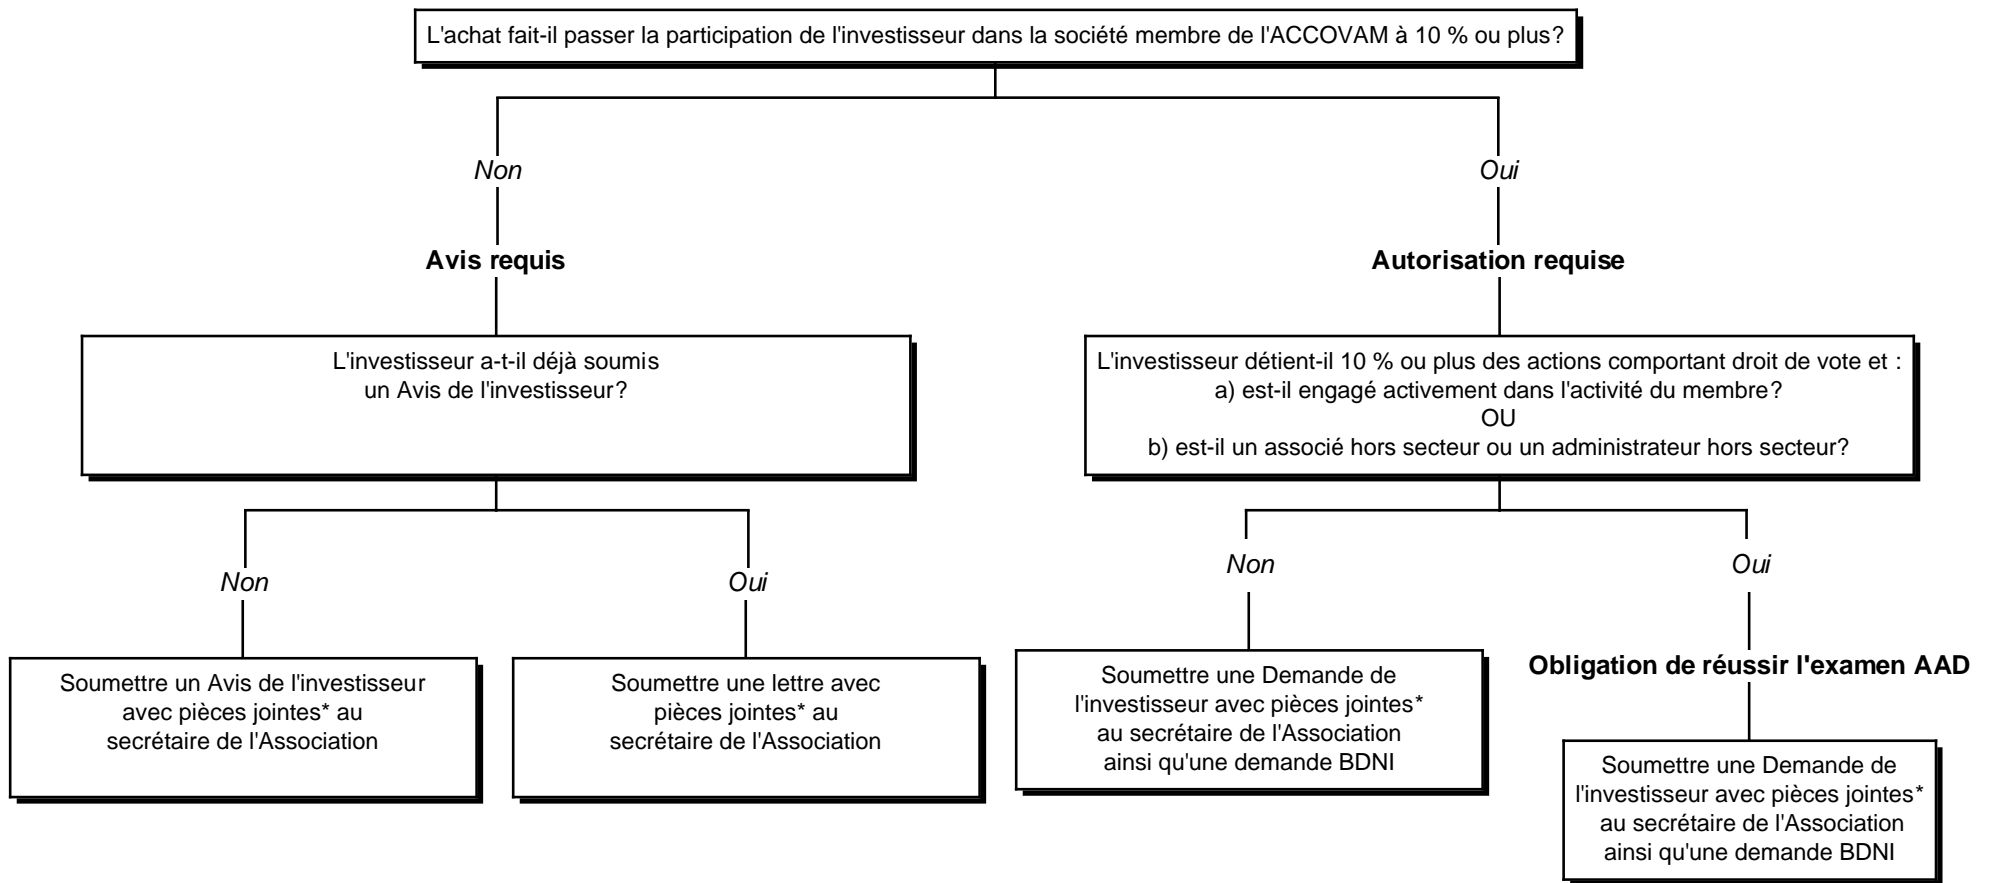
L'achat fait-il passer la participation de l'investisseur dans la société membre de l'ACCOVAM à 10 % ou plus?

Non

Avis requis

L'investisseur a-t-il déjà soumis un Avis de l'investisseur?

Non

Soumettre un Avis de l'investisseur avec pièces jointes* au secrétaire de l'Association

Oui

Soumettre une lettre avec pièces jointes* au secrétaire de l'Association

Oui

Autorisation requise

L'investisseur détient-il 10 % ou plus des actions comportant droit de vote et :
a) est-il engagé activement dans l'activité du membre?
OU
b) est-il un associé hors secteur ou un administrateur hors secteur?

Non

Soumettre une Demande de l'investisseur avec pièces jointes* au secrétaire de l'Association ainsi qu'une demande BDNI

Oui

Obligation de réussir l'examen AAD

Soumettre une Demande de l'investisseur avec pièces jointes* au secrétaire de l'Association ainsi qu'une demande BDNI